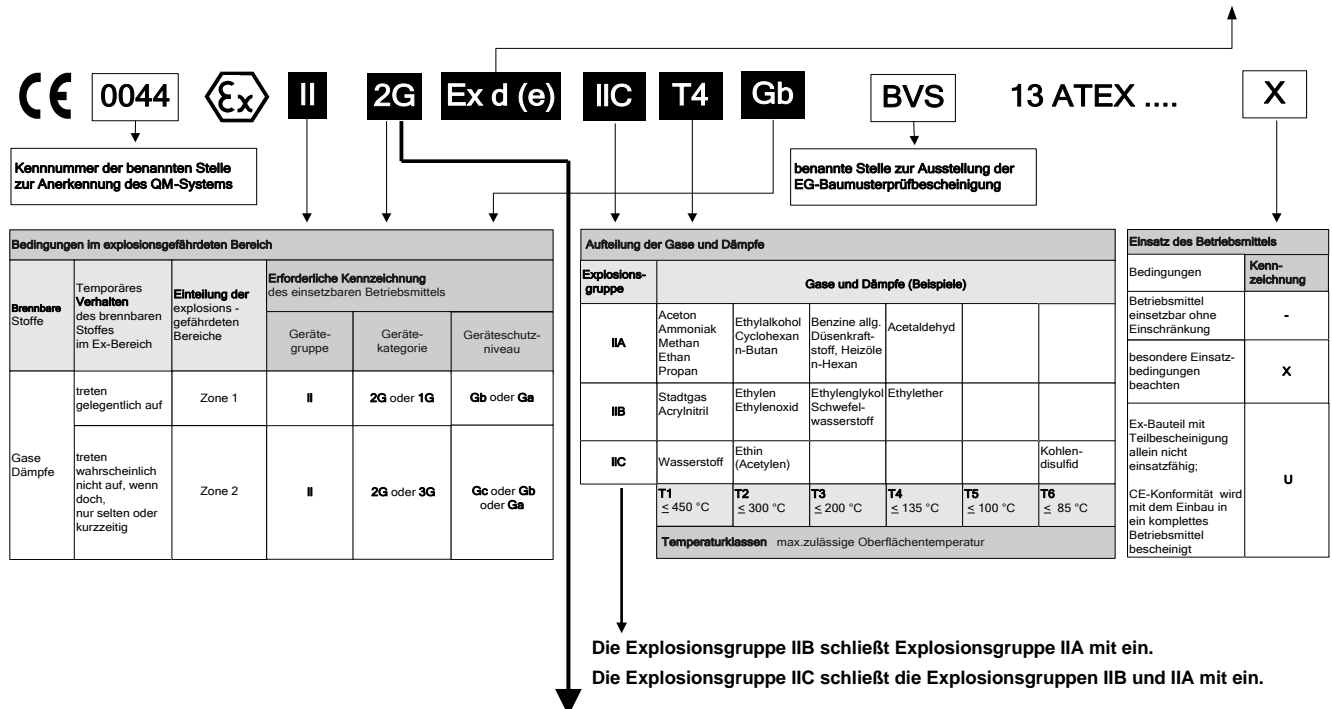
CE 0044 Ex II 2G Ex d (e) IIC T4 Gb BVS 13 ATEX .... X

Kennnummer der benannten Stelle zur Anerkennung des QM-Systems

benannte Stelle zur Ausstellung der EG-Baumusterprüfbescheinigung

Bedingungen im explosionsgefährdeten Bereich

| Brennbare Stoffe | Temporäres Verhalten des brennbaren Stoffes im Ex-Bereich | Einteilung der explosions-gefährdeten Bereiche | Erforderliche Kennzeichnung des einsetzbaren Betriebsmittels: Geräte-gruppe | Geräte-kategorie | Geräteschutz-niveau |
|---|---|---|---|---|---|
| Gase Dämpfe | treten gelegentlich auf | Zone 1 | II | 2G oder 1G | Gb oder Ga |
| | treten wahrscheinlich nicht auf, wenn doch, nur selten oder kurzzeitig | Zone 2 | II | 2G oder 3G | Gc oder Gb oder Ga |

Aufteilung der Gase und Dämpfe

| Explosions-gruppe | Gase und Dämpfe (Beispiele) | | | | | |
|---|---|---|---|---|---|---|
| IIA | Aceton Ammoniak Methan Ethan Propan | Ethylalkohol Cyclohexan n-Butan | Benzine allg. Düsenkraft-stoff, Heizöle n-Hexan | Acetaldehyd | | |
| IIB | Stadtgas Acrylnitril | Ethylen Ethylenoxid | Ethylenglykol Schwefel-wasserstoff | Ethylether | | |
| IIC | Wasserstoff | Ethin (Acetylen) | | | | Kohlen-disulfid |
| | T1 ≤ 450 °C | T2 ≤ 300 °C | T3 ≤ 200 °C | T4 ≤ 135 °C | T5 ≤ 100 °C | T6 ≤ 85 °C |

Temperaturklassen max.zulässige Oberflächentemperatur

Einsatz des Betriebsmittels

| Bedingungen | Kenn-zeichnung |
|---|---|
| Betriebsmittel einsetzbar ohne Einschränkung | - |
| besondere Einsatz-bedingungen beachten | X |
| Ex-Bauteil mit Teilbescheinigung allein nicht einsatzfähig; CE-Konformität wird mit dem Einbau in ein komplettes Betriebsmittel bescheinigt | U |

Die Explosionsgruppe IIB schließt Explosionsgruppe IIA mit ein.
Die Explosionsgruppe IIC schließt die Explosionsgruppen IIB und IIA mit ein.